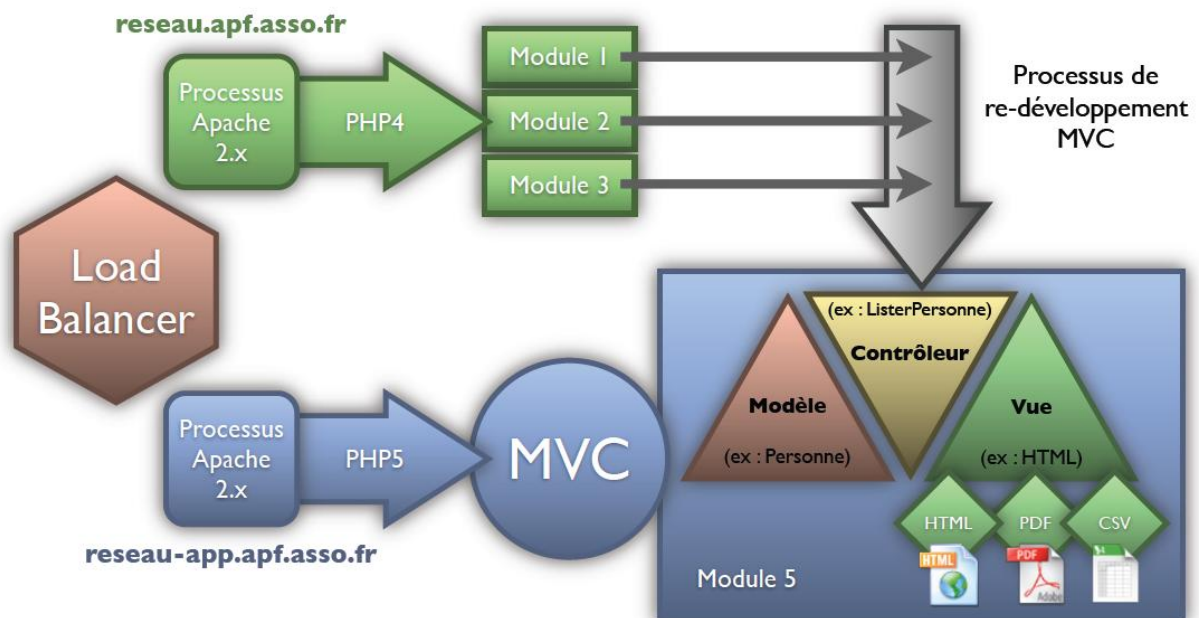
reseau.apf.asso.fr

Processus Apache 2.x

PHP4

Module 1

Module 2

Module 3

Processus de re-développement MVC

Load Balancer

(ex : ListerPersonne)

Contrôleur

Modèle

(ex : Personne)

Vue

(ex : HTML)

Processus Apache 2.x

PHP5

MVC

HTML

PDF

CSV

HTML

PDF

Adobe

reseau-app.apf.asso.fr

Module 5